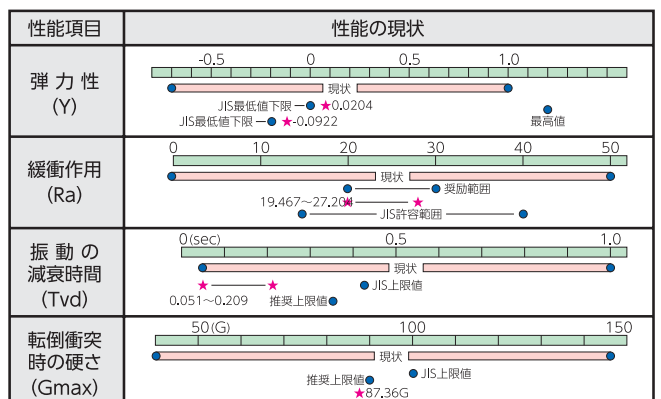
| 性能項目 | 性能の現状 |
|---|---|
| 弾力性 (Y) | -0.5 0 0.5 1.0<br>現状<br>JIS最低値下限 ★0.0204<br>JIS最低値下限 ★-0.0922<br>最高値 |
| 緩衝作用 (Ra) | 0 10 20 30 40 50<br>現状<br>奨励範囲<br>19.467〜27.204<br>JIS許容範囲 |
| 振動の減衰時間 (Tvd) | 0(sec) 0.5 1.0<br>現状<br>0.051〜0.209<br>JIS上限値<br>推奨上限値 |
| 転倒衝突時の硬さ (Gmax) | 50(G) 100 150<br>現状<br>JIS上限値<br>推奨上限値<br>★87.36G |